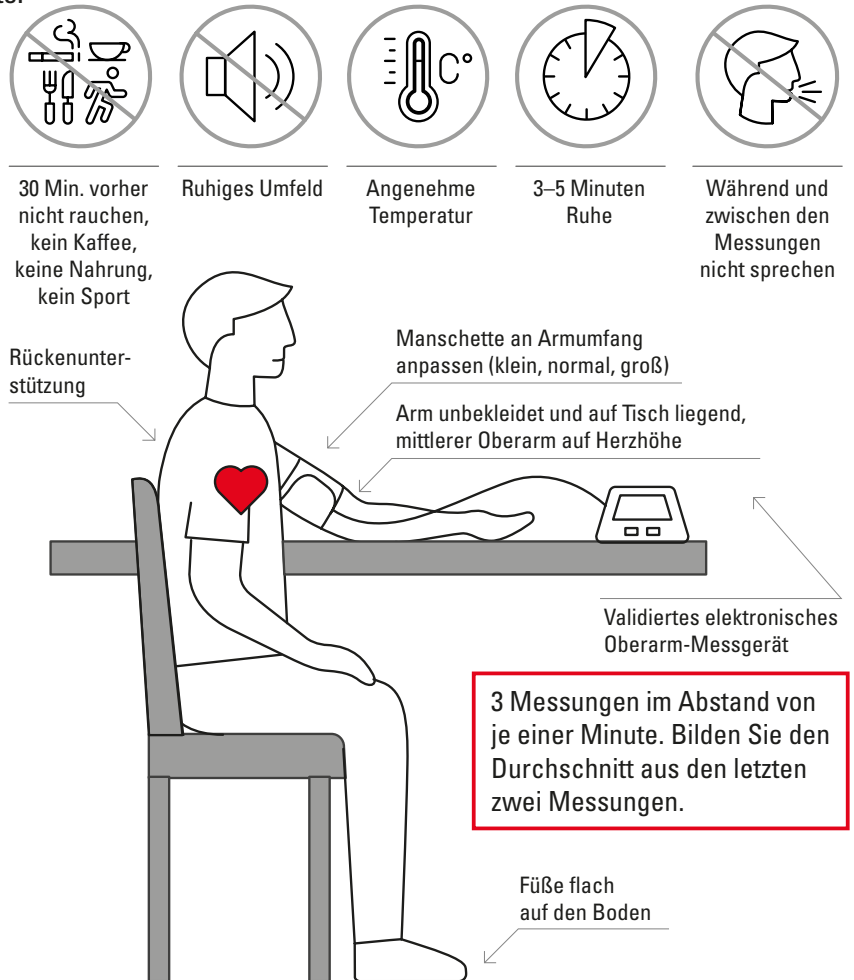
C°

30 Min. vorher nicht rauchen, kein Kaffee, keine Nahrung, kein Sport

Ruhiges Umfeld

Angenehme Temperatur

3–5 Minuten Ruhe

Während und zwischen den Messungen nicht sprechen

Rückenunterstützung

Manschette an Armumfang anpassen (klein, normal, groß)

Arm unbekleidet und auf Tisch liegend, mittlerer Oberarm auf Herzhöhe

Validiertes elektronisches Oberarm-Messgerät

3 Messungen im Abstand von je einer Minute. Bilden Sie den Durchschnitt aus den letzten zwei Messungen.

Füße flach auf den Boden